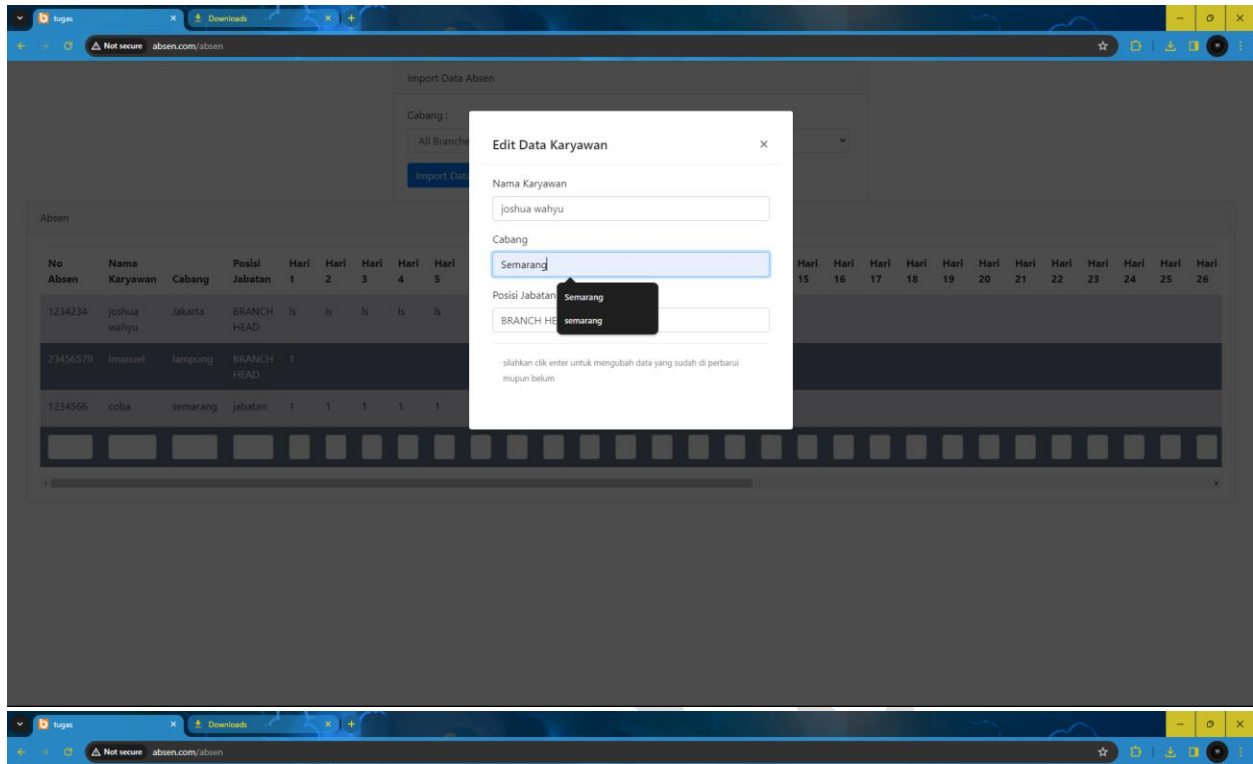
tugas × Downloads × +

Not secure absen.com/absen

Import Data Absen

Cabang :

All Branch

Import Dat

Edit Data Karyawan ×

Nama Karyawan

joshua wahyu

Cabang

Semarang

Posisi Jabatan

BRANCH HE

Semarang

semarang

silahkan clik enter untuk mengubah data yang sudah di perbarui mupun belum

Absen

| No Absen | Nama Karyawan | Cabang | Posisi Jabatan | Hari 1 | Hari 2 | Hari 3 | Hari 4 | Hari 5 | Hari 15 | Hari 16 | Hari 17 | Hari 18 | Hari 19 | Hari 20 | Hari 21 | Hari 22 | Hari 23 | Hari 24 | Hari 25 | Hari 26 |
|---|---|---|---|---|---|---|---|---|---|---|---|---|---|---|---|---|---|---|---|---|
| 1234234 | joshua wahyu | Jakarta | BRANCH HEAD | ls | ls | ls | ls | ls | | | | | | | | | | | | |
| 23456579 | imanuel | lampung | BRANCH HEAD | 1 | | | | | | | | | | | | | | | | |
| 1234566 | coba | semarang | jabatan | 1 | 1 | 1 | 1 | 1 | | | | | | | | | | | | |

tugas × Downloads × +

Not secure absen.com/absen